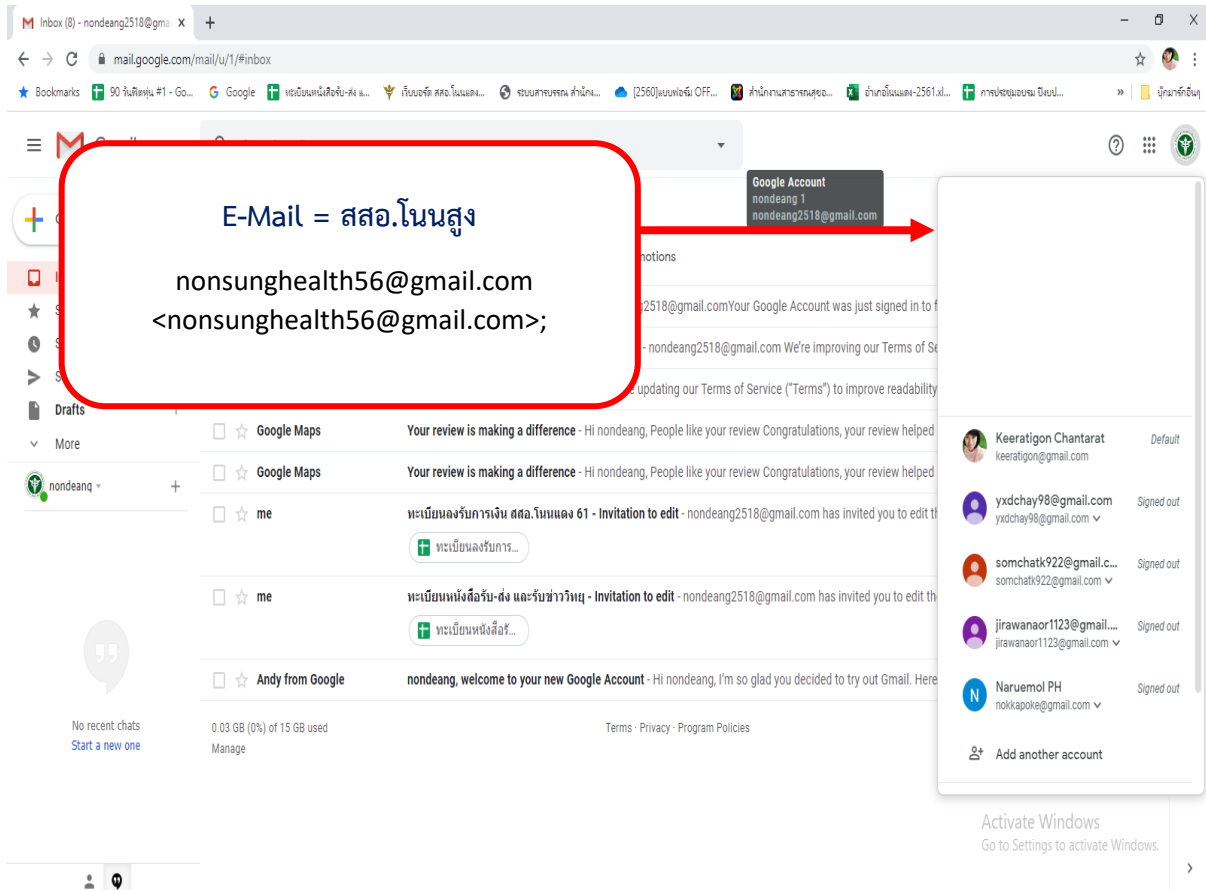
Inbox (8) - nondeang2518@gma ×

mail.google.com/mail/u/1/#inbox

Bookmarks  90 วันพิชิตหุ่น #1 - Go...  Google  ทะเบียนหนังสือรับ-ส่ง ส...  เว็บบอร์ด สสอ.โนนแดง...  ระบบสารบรรณ สำนักง...  [2560]แบบฟอร์ม OFF...  สำนักงานสาธารณสุขอ...  อำเภอโนนแดง-2561.xl...  การประชุมอบรม ปีงบป...  »  บุ๊กมาร์กอื่นๆ

E-Mail = สสอ.โนนสูง

nonsunghealth56@gmail.com
<nonsunghealth56@gmail.com>;

Google Account
nondeang 1
nondeang2518@gmail.com

notions

2518@gmail.comYour Google Account was just signed in to f

- nondeang2518@gmail.com We're improving our Terms of Se

e updating our Terms of Service ("Terms") to improve readability

Drafts
More
nondeang

Google Maps  Your review is making a difference - Hi nondeang, People like your review Congratulations, your review helped
Google Maps  Your review is making a difference - Hi nondeang, People like your review Congratulations, your review helped
me  ทะเบียนลงรับการเงิน สสอ.โนนแดง 61 - Invitation to edit - nondeang2518@gmail.com has invited you to edit th
ทะเบียนลงรับการ...
me  ทะเบียนหนังสือรับ-ส่ง และรับข่าววิทยุ - Invitation to edit - nondeang2518@gmail.com has invited you to edit th
ทะเบียนหนังสือรั...
Andy from Google  nondeang, welcome to your new Google Account - Hi nondeang, I'm so glad you decided to try out Gmail. Here

No recent chats
Start a new one

0.03 GB (0%) of 15 GB used
Manage

Terms · Privacy · Program Policies

Keeratigon Chantarat  Default
keeratigon@gmail.com
yxdchay98@gmail.com  Signed out
yxdchay98@gmail.com
somchatk922@gmail.c...  Signed out
somchatk922@gmail.com
jirawanaor1123@gmail....  Signed out
jirawanaor1123@gmail.com
Naruemol PH  Signed out
nokkapoke@gmail.com
Add another account

Activate Windows
Go to Settings to activate Windows.